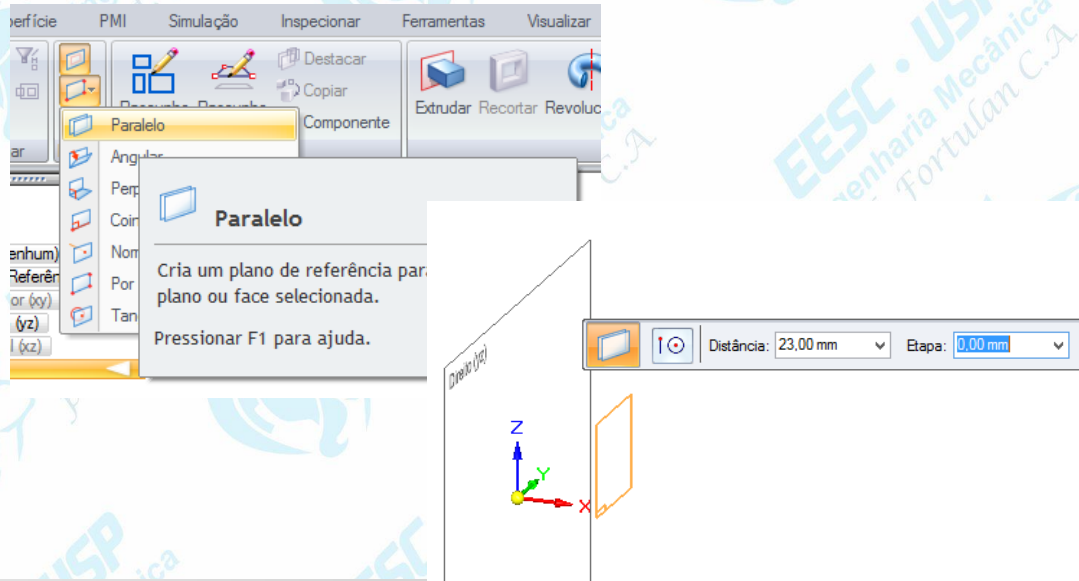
perfície PMI Simulação Inspecionar Ferramentas Visualizar

Destacar
Copiar
Componente
Extrudar Recortar Revoluc

ar

Paralelo
Angular
Perp
Coin
Nom
Por
Tan

enhum)
Referên
or (xy)
(yz)
l (xz)

Paralelo

Cria um plano de referência para
plano ou face selecionada.

Pressionar F1 para ajuda.

Direito (yz)

Distância: 23,00 mm Etapa: 0,00 mm

Z
Y
X

EESC • USP
Engenharia Mecânica
Fortulan C.A.